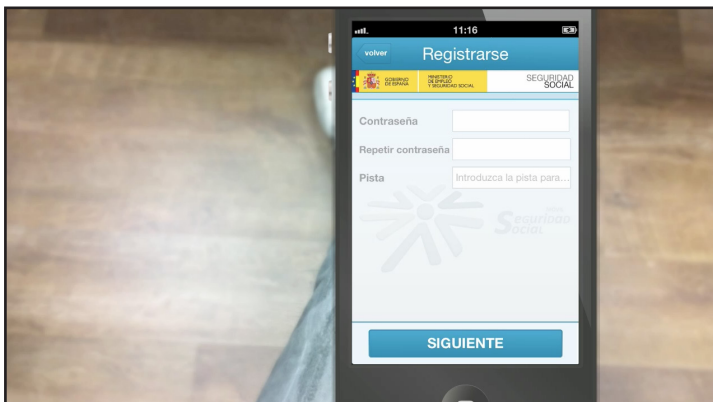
11:16

volver

Registrarse

GOBIERNO DE ESPAÑA

MINISTERIO DE EMPLEO Y SEGURIDAD SOCIAL

SEGURIDAD SOCIAL

Contraseña

Repetir contraseña

Pista

Introduzca la pista para...

Seguridad Social

SIGUIENTE